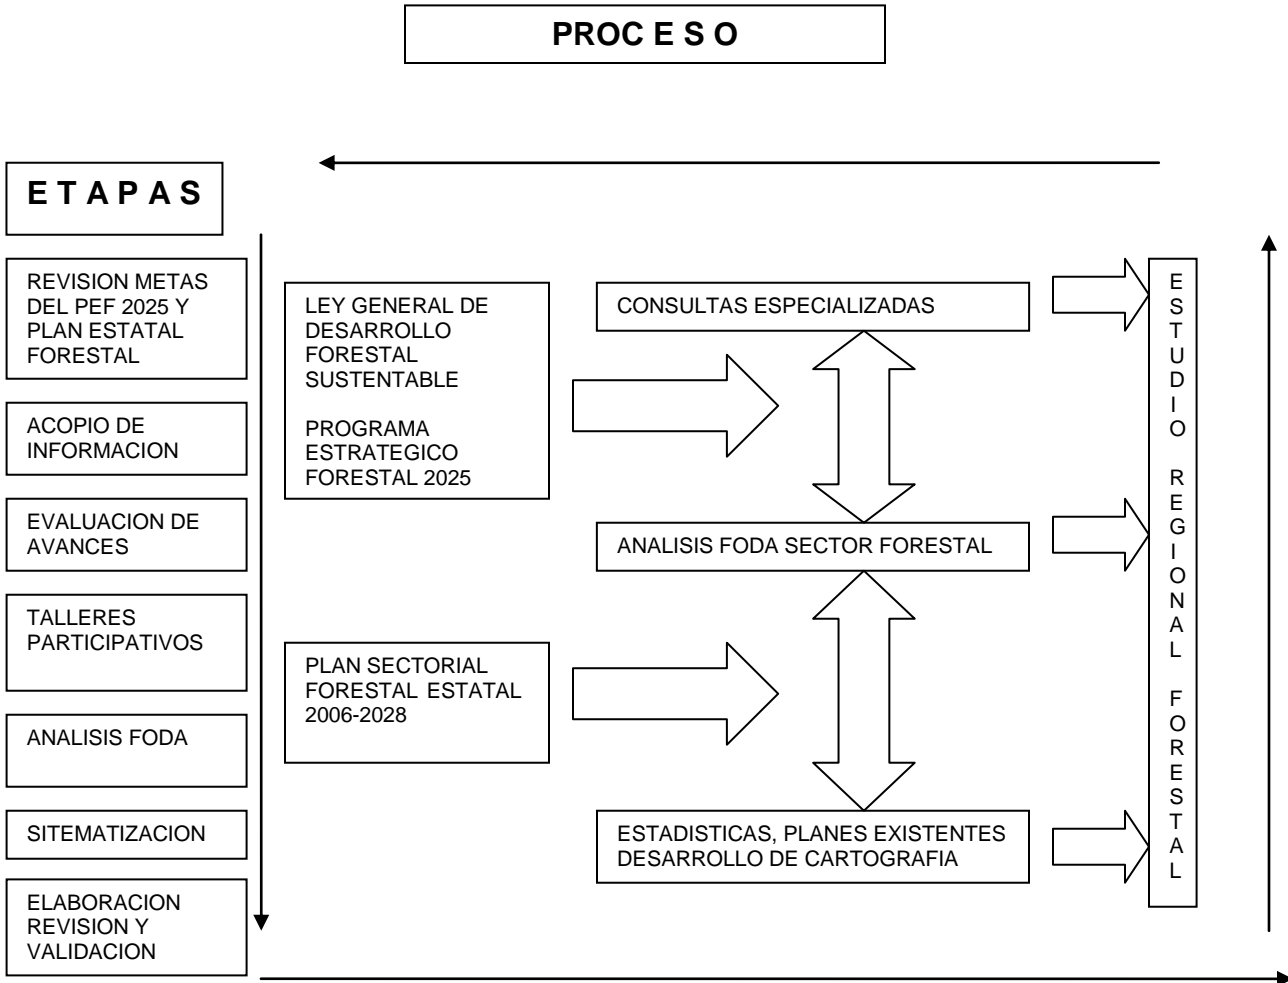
PROC E S O

E T A P A S

REVISION METAS DEL PEF 2025 Y PLAN ESTATAL FORESTAL

ACOPIO DE INFORMACION

EVALUACION DE AVANCES

TALLERES PARTICIPATIVOS

ANALISIS FODA

SITEMATIZACION

ELABORACION REVISION Y VALIDACION

LEY GENERAL DE DESARROLLO FORESTAL SUSTENTABLE

PROGRAMA ESTRATEGICO FORESTAL 2025

PLAN SECTORIAL FORESTAL ESTATAL 2006-2028

CONSULTAS ESPECIALIZADAS

ANALISIS FODA SECTOR FORESTAL

ESTADISTICAS, PLANES EXISTENTES DESARROLLO DE CARTOGRAFIA

ESTUDIO REGIONAL FORESTAL